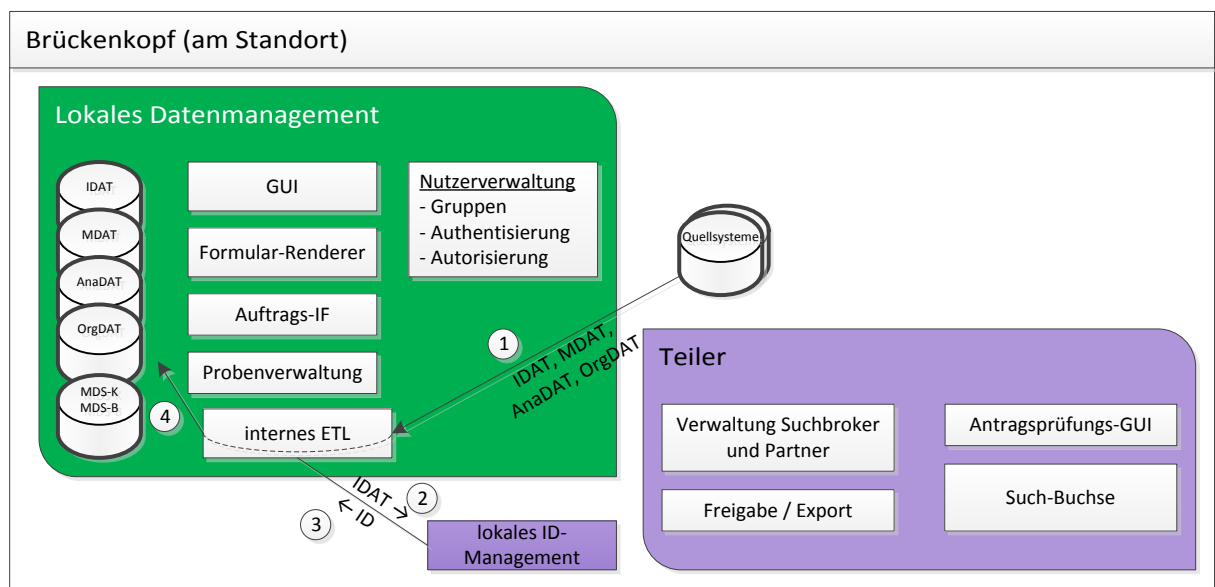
Brückenkopf (am Standort)

Lokales Datenmanagement

IDAT

MDAT

AnaDAT

OrgDAT

MDS-K
MDS-B

GUI

Formular-Renderer

Auftrags-IF

Probenverwaltung

internes ETL

Nutzerverwaltung
- Gruppen
- Authentisierung
- Autorisierung

Quellsysteme

1

IDAT, MDAT, AnaDAT, OrgDAT

4

IDAT >

2

3

< ID

lokales ID-Management

Teiler

Verwaltung Suchbroker und Partner

Antragsprüfungs-GUI

Freigabe / Export

Such-Buchse